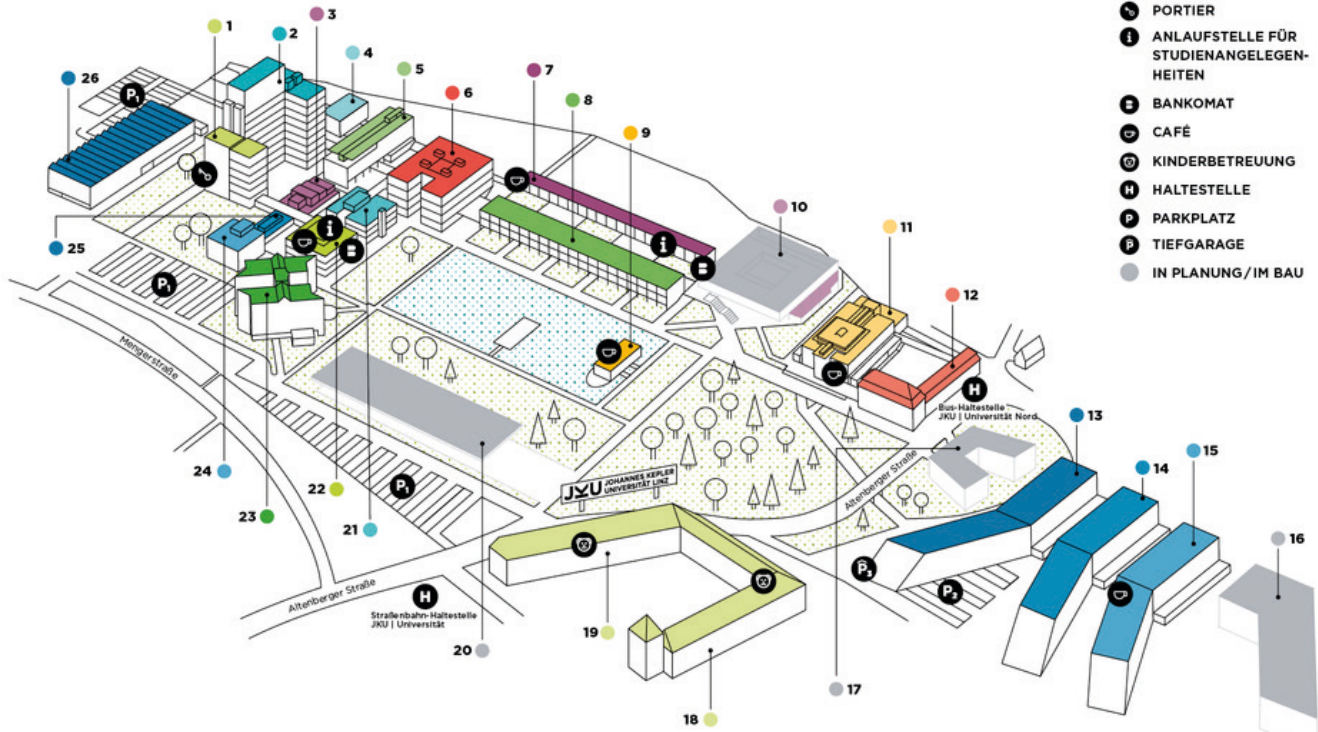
PORTIER
ANLAUFSTELLE FÜR STUDIENANGELEGENHEITEN
BANKOMAT
CAFÉ
KINDERBETREUUNG
HALTESTELLE
PARKPLATZ
TIEFGARAGE
IN PLANUNG/IM BAU

1
2
3
4
5
6
7
8
9
10
11
12
13
14
15
16
17
18
19
20
21
22
23
24
25
26

$P_1$
$P_1$
$P_1$
$P_2$
$P_3$

Mengerstraße
Altenberger Straße
Altenberger Straße

Bus-Haltestelle JKU | Universität Nord
Straßenbahn-Haltestelle JKU | Universität

JKU JOHANNES KEPLER UNIVERSITÄT LINZ